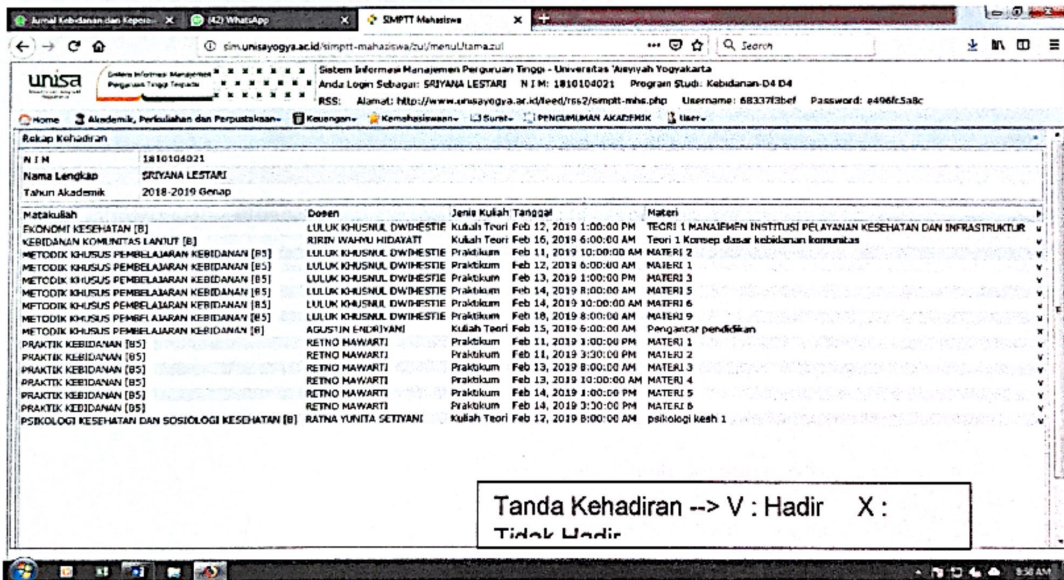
Jurnal Kebidanan dan Kepera... (42) WhatsApp SIMPTT Mahasiswa

sim.unisayogya.ac.id/simptt-mahasiswa/zul/menuUtama.zul ... Search

unisa Sistem Informasi Manajemen Perguruan Tinggi Terpadu

Sistem Informasi Manajemen Perguruan Tinggi - Universitas 'Aisyiyah Yogyakarta
Anda Login Sebagai: SRIYANA LESTARI NIM: 1810104021 Program Studi: Kebidanan-D4 D4
RSS: Alamat: http://www.unisayogya.ac.id/feed/rss2/simptt-mhs.php Username: 68337f3bef Password: e496fc5a8c

Home Akademik, Perkuliahan dan Perpustakaan Keuangan Kemahasiswaan Surat PENGUMUMAN AKADEMIK User

Rekap Kehadiran

| | |
|---|---|
| NIM | 1810104021 |
| Nama Lengkap | SRIYANA LESTARI |
| Tahun Akademik | 2018-2019 Genap |

| Matakuliah | Dosen | Jenis Kuliah | Tanggal | Materi | |
|---|---|---|---|---|---|
| EKONOMI KESEHATAN [B] | LULUK KHUSNUL DWIHESTIE | Kuliah Teori | Feb 12, 2019 1:00:00 PM | TEORI 1 MANAJEMEN INSTITUSI PELAYANAN KESEHATAN DAN INFRASTRUKTUR | v |
| KEBIDANAN KOMUNITAS LANJUT [B] | RIRIN WAHYU HIDAYATI | Kuliah Teori | Feb 16, 2019 6:00:00 AM | Teori 1 Konsep dasar kebidanan komunitas | v |
| METODIK KHUSUS PEMBELAJARAN KEBIDANAN [B5] | LULUK KHUSNUL DWIHESTIE | Praktikum | Feb 11, 2019 10:00:00 AM | MATERI 2 | v |
| METODIK KHUSUS PEMBELAJARAN KEBIDANAN [B5] | LULUK KHUSNUL DWIHESTIE | Praktikum | Feb 12, 2019 6:00:00 AM | MATERI 1 | v |
| METODIK KHUSUS PEMBELAJARAN KEBIDANAN [B5] | LULUK KHUSNUL DWIHESTIE | Praktikum | Feb 13, 2019 1:00:00 PM | MATERI 3 | v |
| METODIK KHUSUS PEMBELAJARAN KEBIDANAN [B5] | LULUK KHUSNUL DWIHESTIE | Praktikum | Feb 14, 2019 8:00:00 AM | MATERI 5 | v |
| METODIK KHUSUS PEMBELAJARAN KEBIDANAN [B5] | LULUK KHUSNUL DWIHESTIE | Praktikum | Feb 14, 2019 10:00:00 AM | MATERI 6 | v |
| METODIK KHUSUS PEMBELAJARAN KEBIDANAN [B5] | LULUK KHUSNUL DWIHESTIE | Praktikum | Feb 18, 2019 8:00:00 AM | MATERI 9 | v |
| METODIK KHUSUS PEMBELAJARAN KEBIDANAN [B] | AGUSTIN ENDRIYANI | Kuliah Teori | Feb 15, 2019 6:00:00 AM | Pengantar pendidikan | v |
| PRAKTIK KEBIDANAN [B5] | RETNO MAWARTI | Praktikum | Feb 11, 2019 1:00:00 PM | MATERI 1 | v |
| PRAKTIK KEBIDANAN [B5] | RETNO MAWARTI | Praktikum | Feb 11, 2019 3:30:00 PM | MATERI 2 | v |
| PRAKTIK KEBIDANAN [B5] | RETNO MAWARTI | Praktikum | Feb 13, 2019 8:00:00 AM | MATERI 3 | v |
| PRAKTIK KEBIDANAN [B5] | RETNO MAWARTI | Praktikum | Feb 13, 2019 10:00:00 AM | MATERI 4 | v |
| PRAKTIK KEBIDANAN [B5] | RETNO MAWARTI | Praktikum | Feb 14, 2019 1:00:00 PM | MATERI 5 | v |
| PRAKTIK KEBIDANAN [B5] | RETNO MAWARTI | Praktikum | Feb 14, 2019 3:30:00 PM | MATERI 6 | v |
| PSIKOLOGI KESEHATAN DAN SOSIOLOGI KESEHATAN [B] | RATNA YUNITA SETIYANI | Kuliah Teori | Feb 12, 2019 8:00:00 AM | psikologi kesh 1 | v |

Tanda Kehadiran --> V : Hadir X : Tidak Hadir

8:58 AM